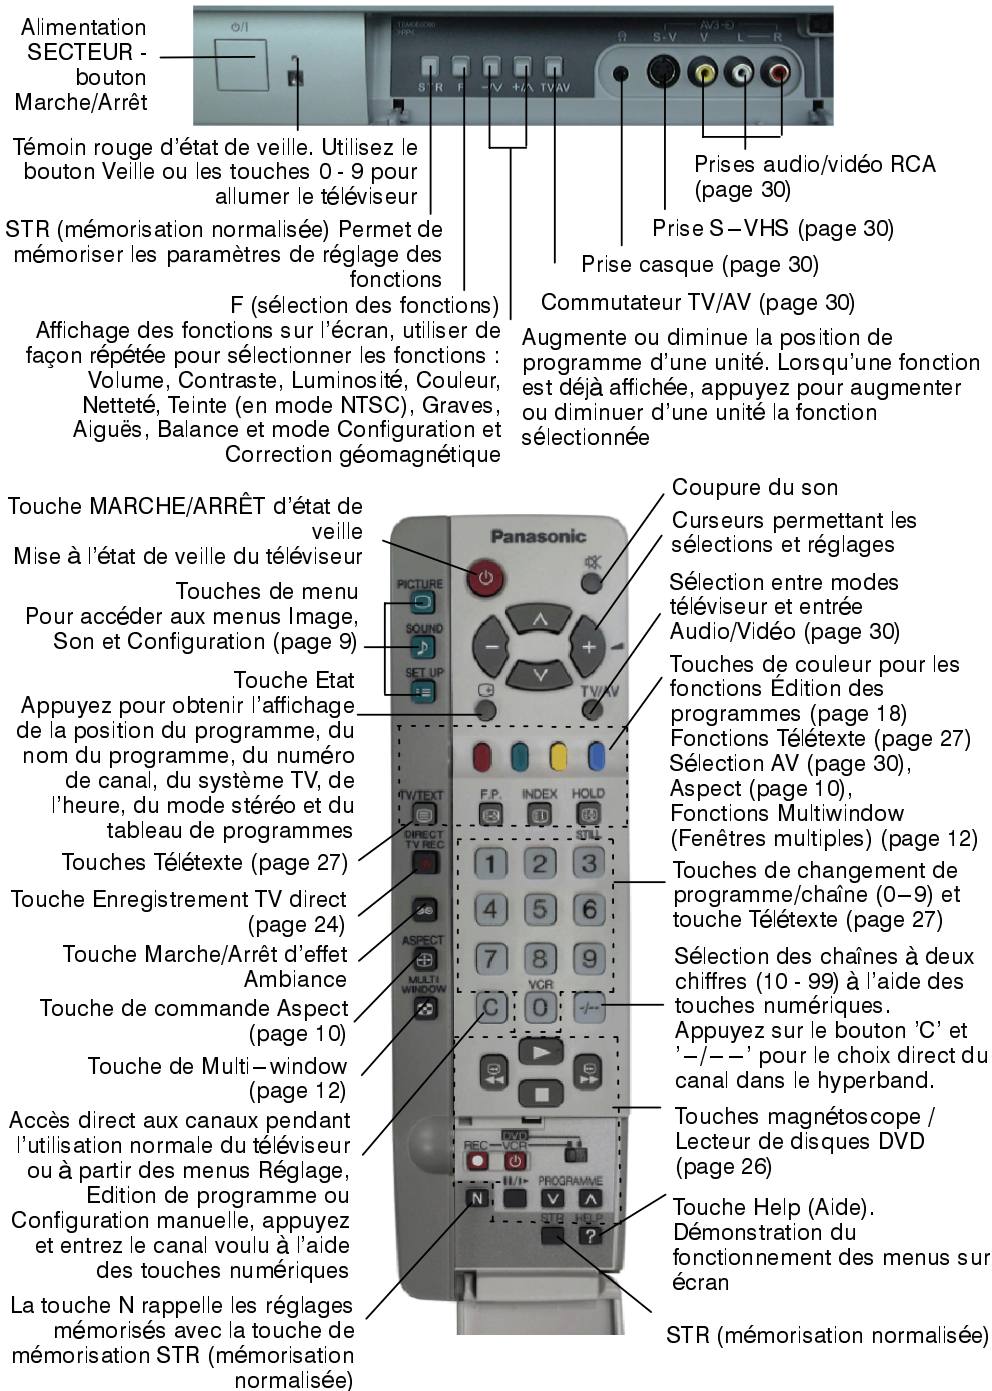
Alimentation SECTEUR - bouton Marche/Arrêt

⏻/I

STR F −/V +/∧ TV/AV

AV3 S-V V L R

Témoin rouge d'état de veille. Utilisez le bouton Veille ou les touches 0 - 9 pour allumer le téléviseur

Prises audio/vidéo RCA (page 30)

STR (mémorisation normalisée) Permet de mémoriser les paramètres de réglage des fonctions

Prise S – VHS (page 30)

Prise casque (page 30)

F (sélection des fonctions)

Commutateur TV/AV (page 30)

Affichage des fonctions sur l'écran, utiliser de façon répétée pour sélectionner les fonctions : Volume, Contraste, Luminosité, Couleur, Netteté, Teinte (en mode NTSC), Graves, Aiguës, Balance et mode Configuration et Correction géomagnétique

Augmente ou diminue la position de programme d'une unité. Lorsqu'une fonction est déjà affichée, appuyez pour augmenter ou diminuer d'une unité la fonction sélectionnée

Touche MARCHE/ARRÊT d'état de veille
Mise à l'état de veille du téléviseur

Panasonic

Coupure du son

Curseurs permettant les sélections et réglages

Touches de menu
Pour accéder aux menus Image, Son et Configuration (page 9)

PICTURE
SOUND
SET UP

Sélection entre modes téléviseur et entrée Audio/Vidéo (page 30)

TV/AV

Touche Etat
Appuyez pour obtenir l'affichage de la position du programme, du nom du programme, du numéro de canal, du système TV, de l'heure, du mode stéréo et du tableau de programmes

Touches de couleur pour les fonctions Édition des programmes (page 18)
Fonctions Télétexte (page 27)
Sélection AV (page 30),
Aspect (page 10),
Fonctions Multiwindow (Fenêtres multiples) (page 12)

TV/TEXT F.P. INDEX HOLD
DIRECT TV REC STILL

Touches Télétexte (page 27)

1 2 3

Touches de changement de programme/chaîne (0 – 9) et touche Télétexte (page 27)

Touche Enregistrement TV direct (page 24)

4 5 6

Touche Marche/Arrêt d'effet Ambiance

ASPECT

7 8 9

Sélection des chaînes à deux chiffres (10 - 99) à l'aide des touches numériques.
Appuyez sur le bouton 'C' et '– / – –' pour le choix direct du canal dans le hyperband.

MULTI WINDOW

Touche de commande Aspect (page 10)

C VCR 0 -/--

Touche de Multi – window (page 12)

Accès direct aux canaux pendant l'utilisation normale du téléviseur ou à partir des menus Réglage, Edition de programme ou Configuration manuelle, appuyez et entrez le canal voulu à l'aide des touches numériques

Touches magnétoscope / Lecteur de disques DVD (page 26)

DVD REC VCR

N PROGRAMME STR HELP

Touche Help (Aide).
Démonstration du fonctionnement des menus sur écran

La touche N rappelle les réglages mémorisés avec la touche de mémorisation STR (mémorisation normalisée)

STR (mémorisation normalisée)